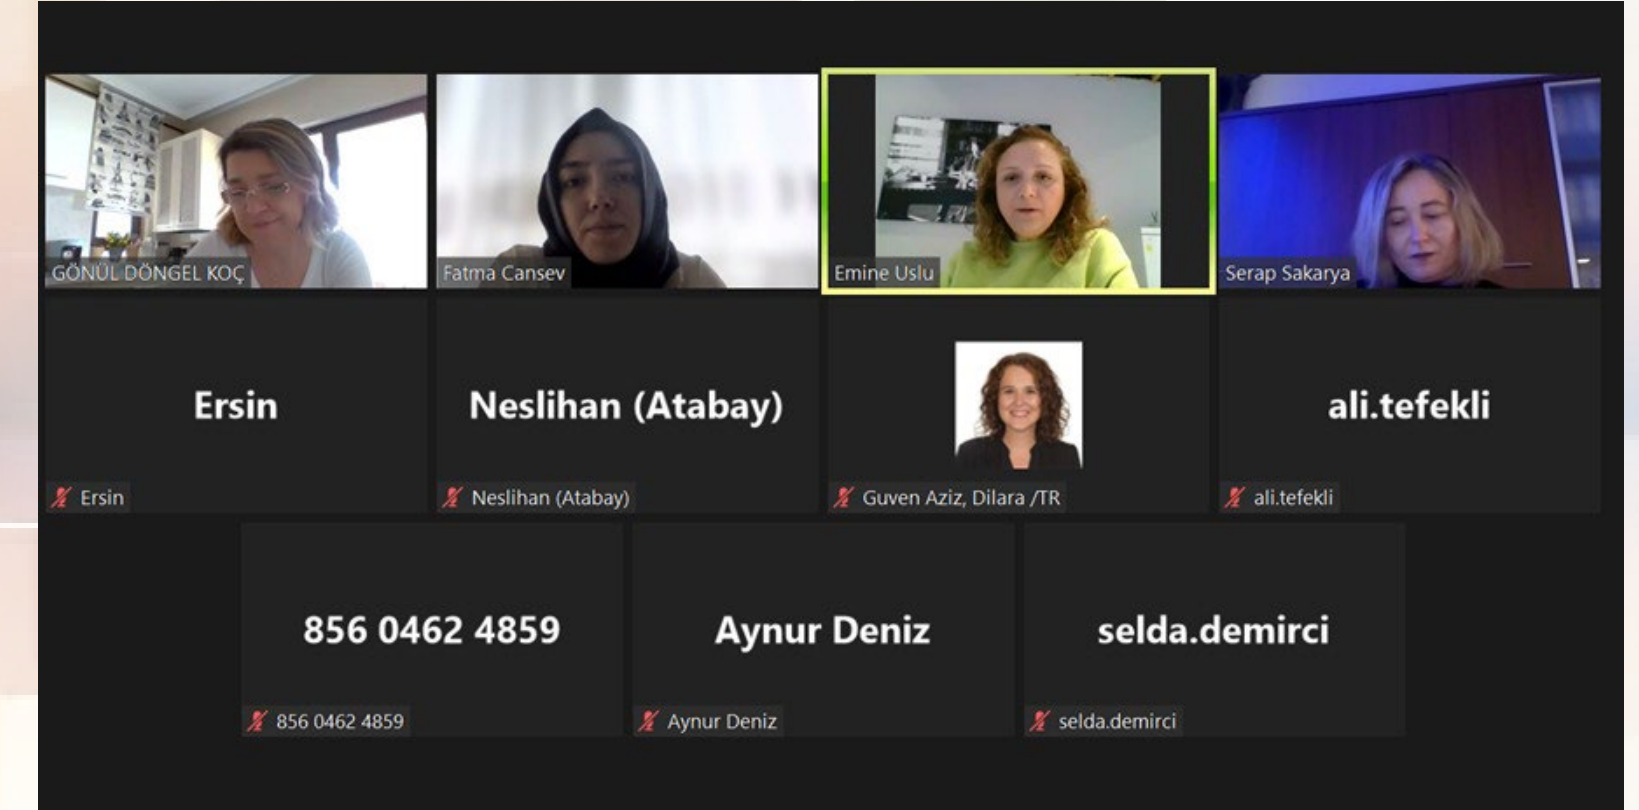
GÖNÜL DÖNGEL KOÇ

Fatma Cansev

Emine Uslu

Serap Sakarya

Ersin

Ersin

Neslihan (Atabay)

Neslihan (Atabay)

Guven Aziz, Dilara /TR

ali.tefekli

ali.tefekli

856 0462 4859

856 0462 4859

Aynur Deniz

Aynur Deniz

selda.demirci

selda.demirci